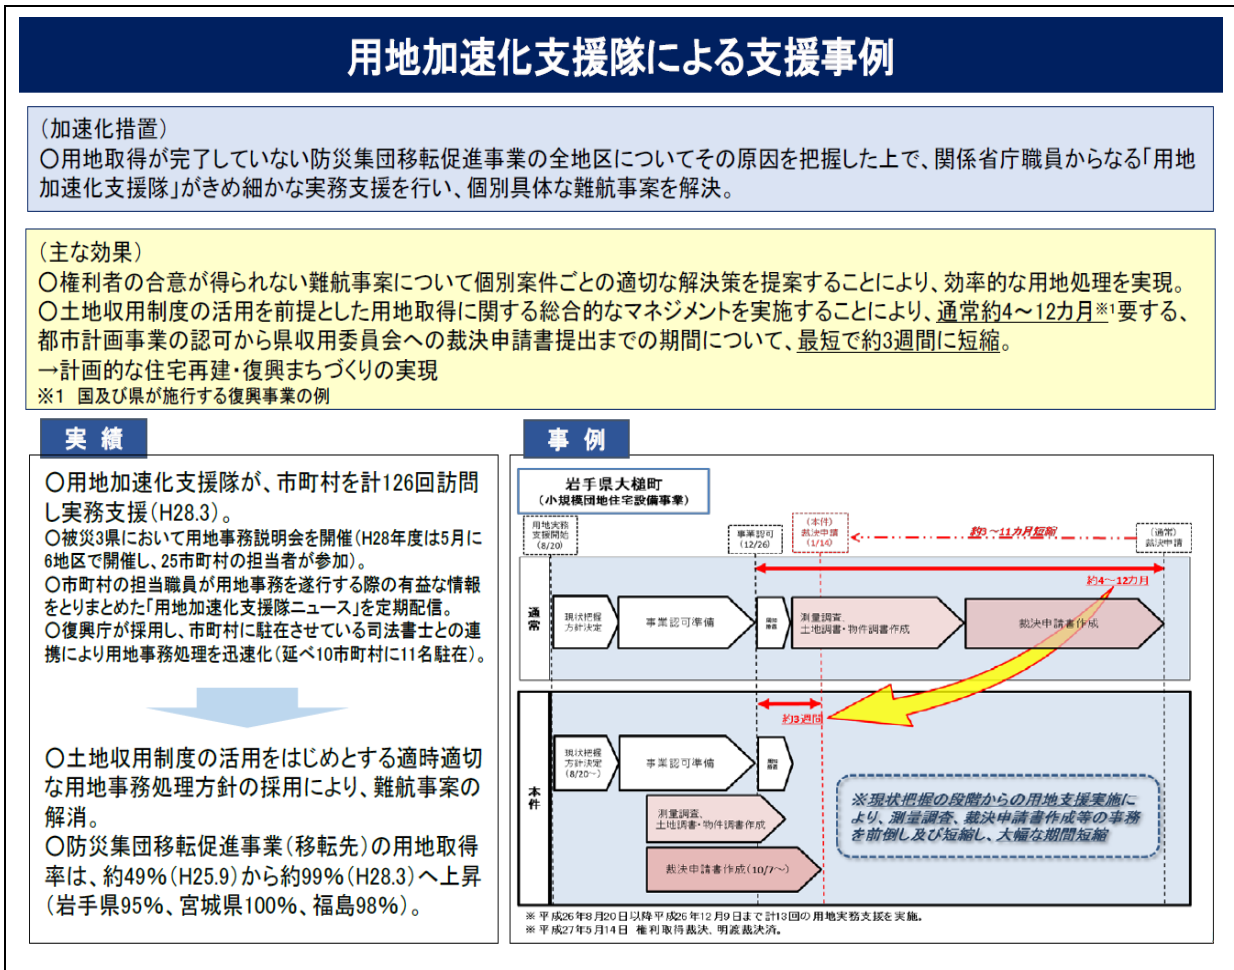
用地加速化支援隊による支援事例

（加速化措置）
〇用地取得が完了していない防災集団移転促進事業の全地区についてその原因を把握した上で、関係省庁職員からなる「用地加速化支援隊」がきめ細かな実務支援を行い、個別具体な難航事案を解決。

（主な効果）
〇権利者の合意が得られない難航事案について個別案件ごとの適切な解決策を提案することにより、効率的な用地処理を実現。
〇土地収用制度の活用を前提とした用地取得に関する総合的なマネジメントを実施することにより、通常約4～12カ月※1要する、都市計画事業の認可から県収用委員会への裁決申請書提出までの期間について、最短で約3週間に短縮。
→計画的な住宅再建・復興まちづくりの実現
※1 国及び県が施行する復興事業の例

実績

〇用地加速化支援隊が、市町村を計126回訪問し実務支援（H28.3）。
〇被災3県において用地事務説明会を開催（H28年度は5月に6地区で開催し、25市町村の担当者が参加）。
〇市町村の担当職員が用地事務を遂行する際の有益な情報をとりまとめた「用地加速化支援隊ニュース」を定期配信。
〇復興庁が採用し、市町村に駐在させている司法書士との連携により用地事務処理を迅速化（延べ10市町村に11名駐在）。

〇土地収用制度の活用をはじめとする適時適切な用地事務処理方針の採用により、難航事案の解消。
〇防災集団移転促進事業（移転先）の用地取得率は、約49%（H25.9）から約99%（H28.3）へ上昇（岩手県95%、宮城県100%、福島98%）。

事例

岩手県大槌町
（小規模団地住宅設備事業）

用地実務支援開始（8/20）
事業認可（12/26）
（本件）裁決申請（1/14）
約3～11カ月短縮
（通常）裁決申請

約4～12カ月

通常
現状把握方針決定
事業認可準備
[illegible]
測量調査 土地調書・物件調書作成
裁決申請書作成

約3週間

本件
現状把握方針決定（8/20～）
事業認可準備
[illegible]
測量調査、土地調書・物件調書作成
裁決申請書作成（10/7～）

※現状把握の段階からの用地支援実施により、測量調査、裁決申請書作成等の事務を前倒し及び短縮し、大幅な期間短縮

※ 平成26年8月20日以降平成26年12月9日まで計13回の用地実務支援を実施。
※ 平成27年5月14日 権利取得裁決、明渡裁決済。